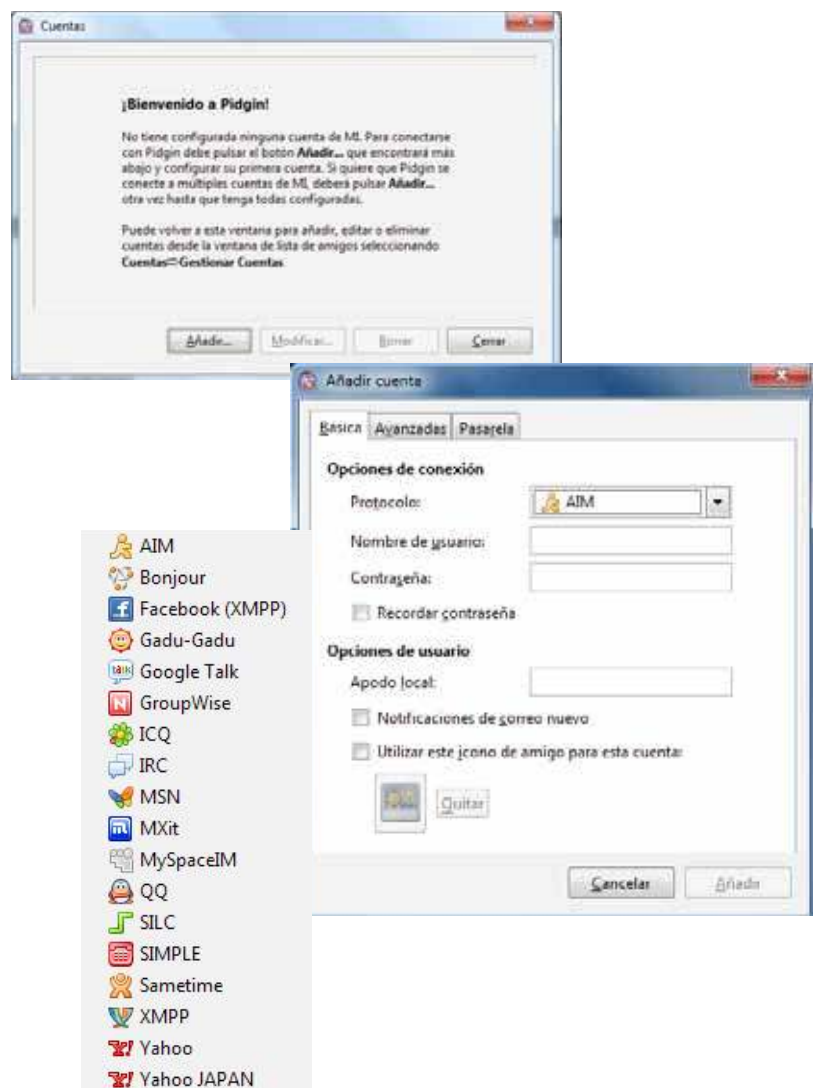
Cuentas

¡Bienvenido a Pidgin!

No tiene configurada ninguna cuenta de MI. Para conectarse con Pidgin debe pulsar el botón **Añadir...** que encontrará más abajo y configurar su primera cuenta. Si quiere que Pidgin se conecte a múltiples cuentas de MI, deberá pulsar **Añadir...** otra vez hasta que tenga todas configuradas.

Puede volver a esta ventana para añadir, editar o eliminar cuentas desde la ventana de lista de amigos seleccionando **Cuentas⇒Gestionar Cuentas**

Añadir... | Modificar... | Borrar | Cerrar

Añadir cuenta

Básica | Avanzadas | Pasarela

Opciones de conexión

Protocolo: AIM

Nombre de usuario:

Contraseña:

Recordar contraseña

Opciones de usuario

Apodo local:

Notificaciones de correo nuevo

Utilizar este icono de amigo para esta cuenta:

Quitar

Cancelar | Añadir

AIM
Bonjour
Facebook (XMPP)
Gadu-Gadu
Google Talk
GroupWise
ICQ
IRC
MSN
MXit
MySpaceIM
QQ
SILC
SIMPLE
Sametime
XMPP
Yahoo
Yahoo JAPAN